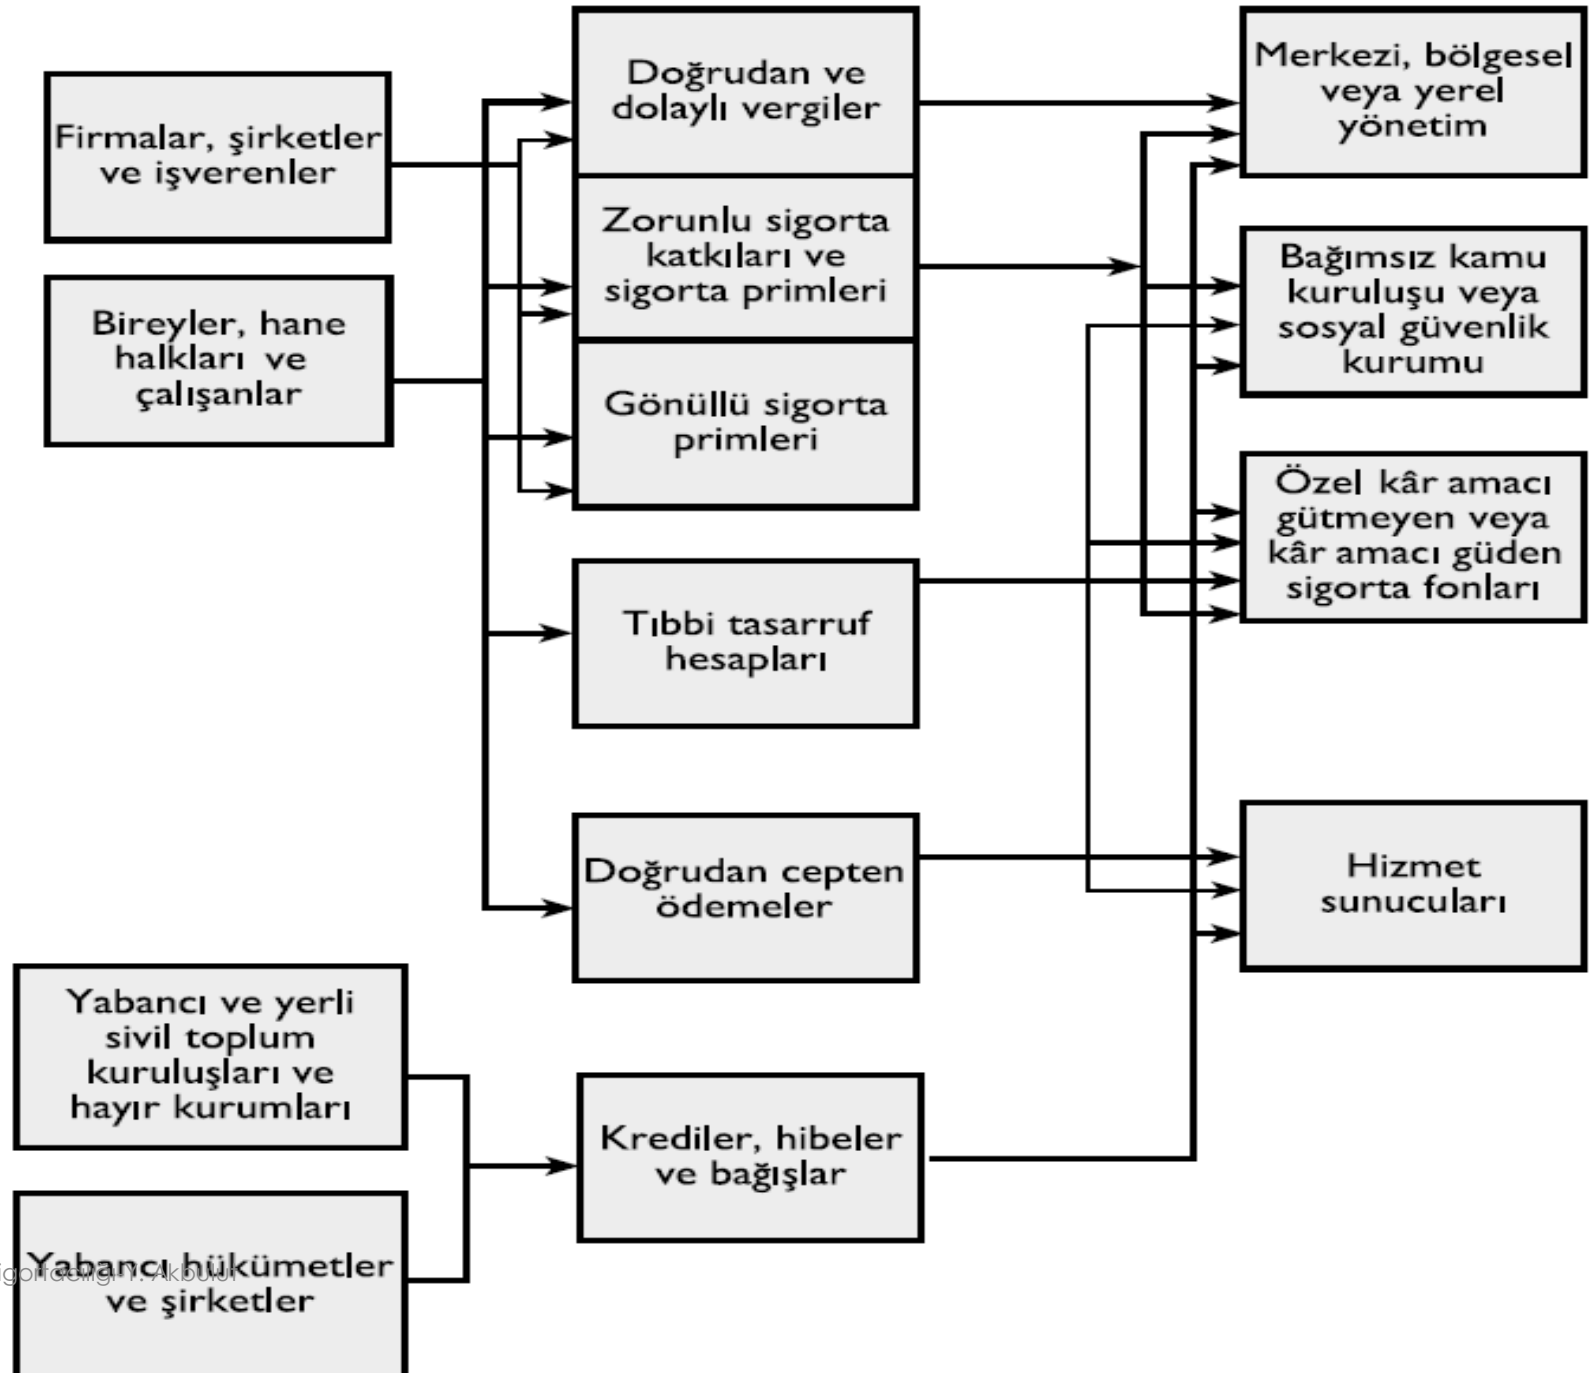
Firmalar, şirketler ve işverenler

Bireyler, hane halkları ve çalışanlar

Doğrudan ve dolaylı vergiler

Zorunlu sigorta katkıları ve sigorta primleri

Gönüllü sigorta primleri

Tıbbi tasarruf hesapları

Doğrudan cepten ödemeler

Merkezi, bölgesel veya yerel yönetim

Bağımsız kamu kuruluşu veya sosyal güvenlik kurumu

Özel kâr amacı gütmeyen veya kâr amacı güden sigorta fonları

Hizmet sunucuları

Yabancı ve yerli sivil toplum kuruluşları ve hayır kurumları

Krediler, hibeler ve bağışlar

Yabancı hükümetler ve şirketler

igortacılığı Y. Akbulut